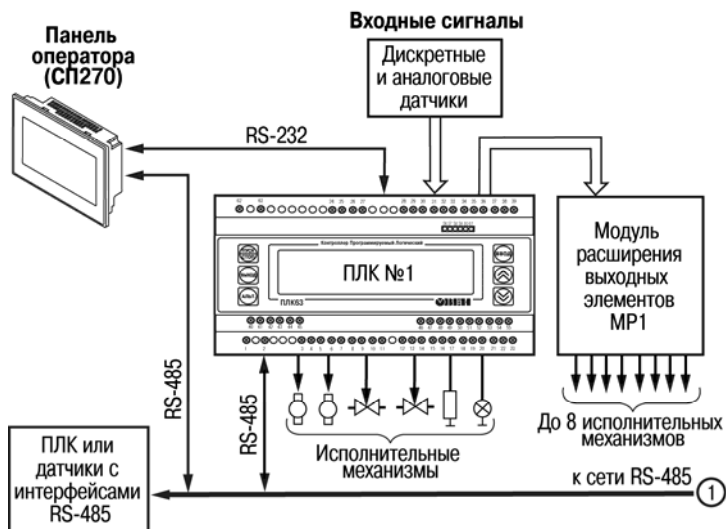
Входные сигналы

Панель оператора (СП270)

Дискретные и аналоговые датчики

RS-232

Контроллер Программируемый Логический

ПЛК №1

ПЛК63

ОВЕН

Модуль расширения выходных элементов МР1

RS-485

RS-485

До 8 исполнительных механизмов

Исполнительные механизмы

ПЛК или датчики с интерфейсами RS-485

к сети RS-485

1